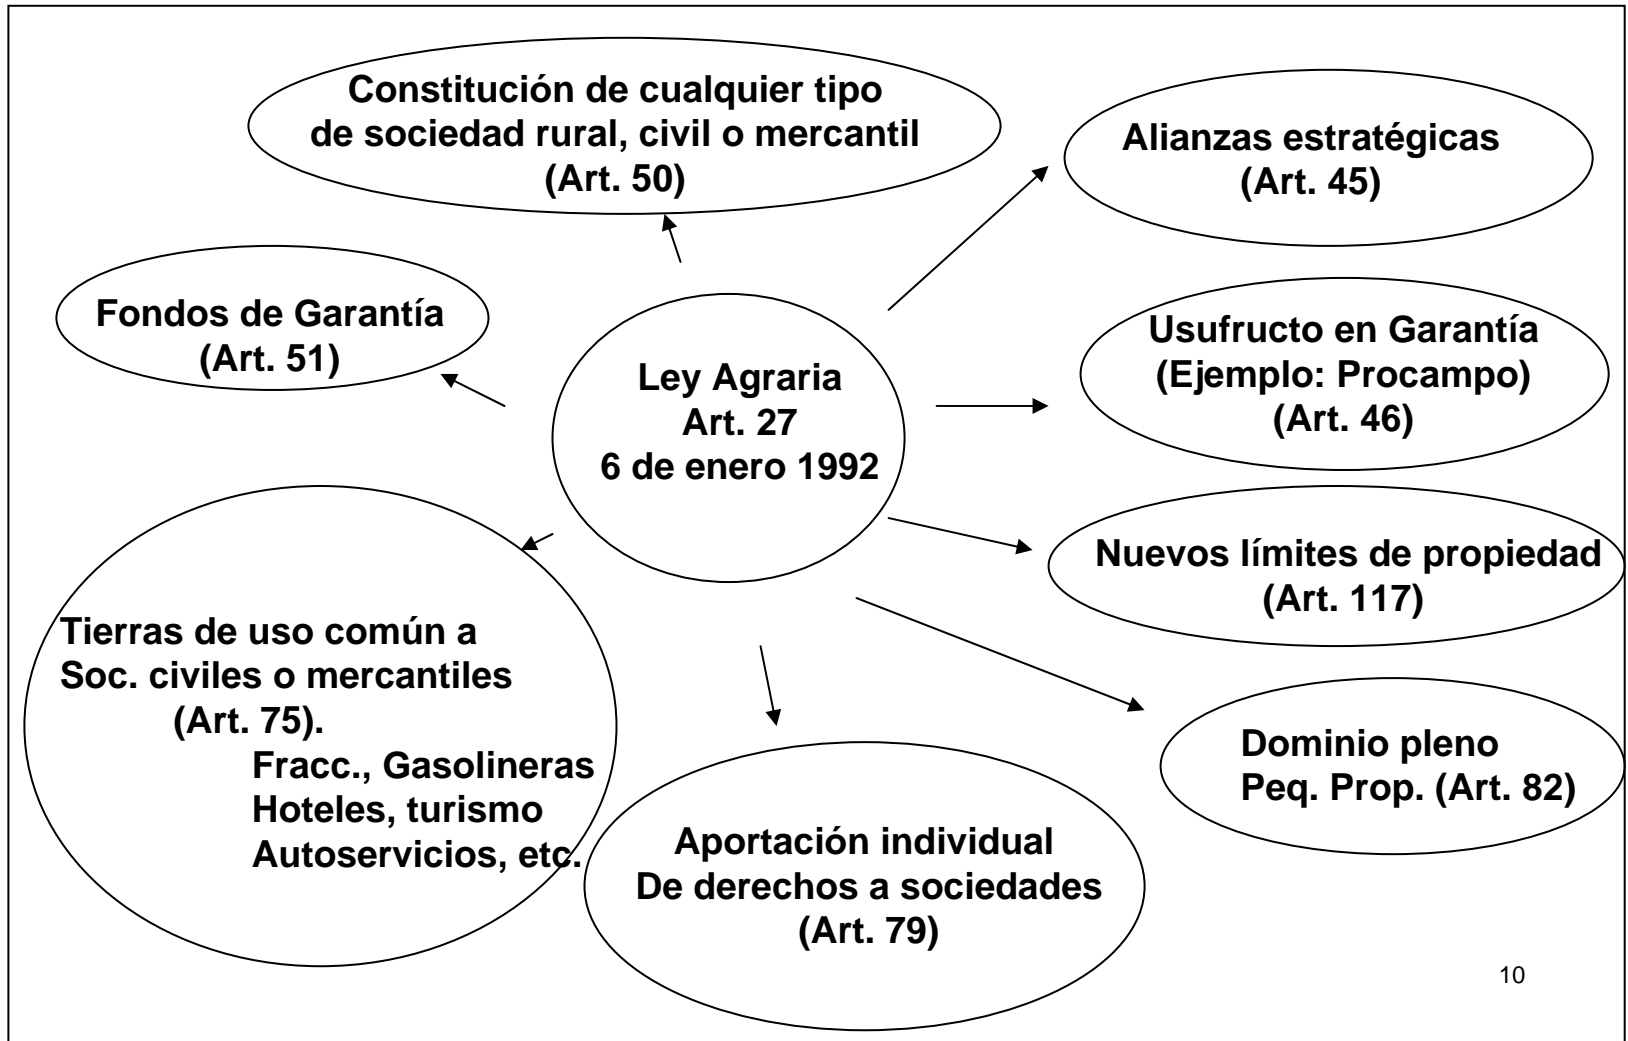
Constitución de cualquier tipo de sociedad rural, civil o mercantil (Art. 50)

Alianzas estratégicas (Art. 45)

Fondos de Garantía (Art. 51)

Ley Agraria Art. 27 6 de enero 1992

Usufructo en Garantía (Ejemplo: Procampo) (Art. 46)

Nuevos límites de propiedad (Art. 117)

Tierras de uso común a Soc. civiles o mercantiles (Art. 75).
Fracc., Gasolineras
Hoteles, turismo
Autoservicios, etc.

Aportación individual De derechos a sociedades (Art. 79)

Dominio pleno Peq. Prop. (Art. 82)

10